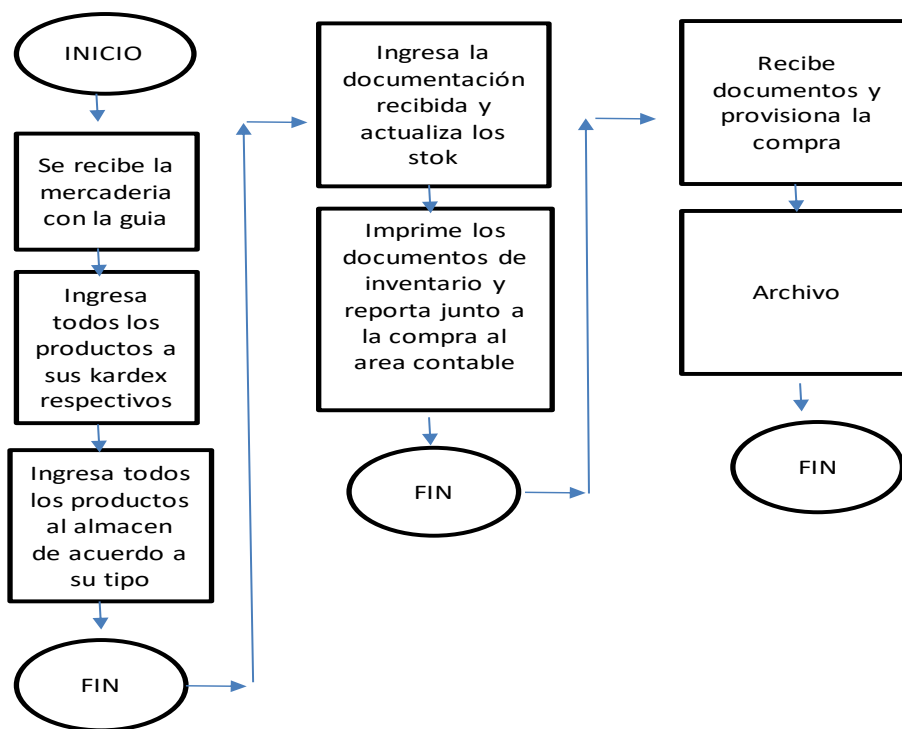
INICIO

Se recibe la mercaderia con la guia

Ingresa todos los productos a sus kardex respectivos

Ingresa todos los productos al almacen de acuerdo a su tipo

FIN

Ingresa la documentación recibida y actualiza los stok

Imprime los documentos de inventario y reporta junto a la compra al area contable

FIN

Recibe documentos y provisiona la compra

Archivo

FIN